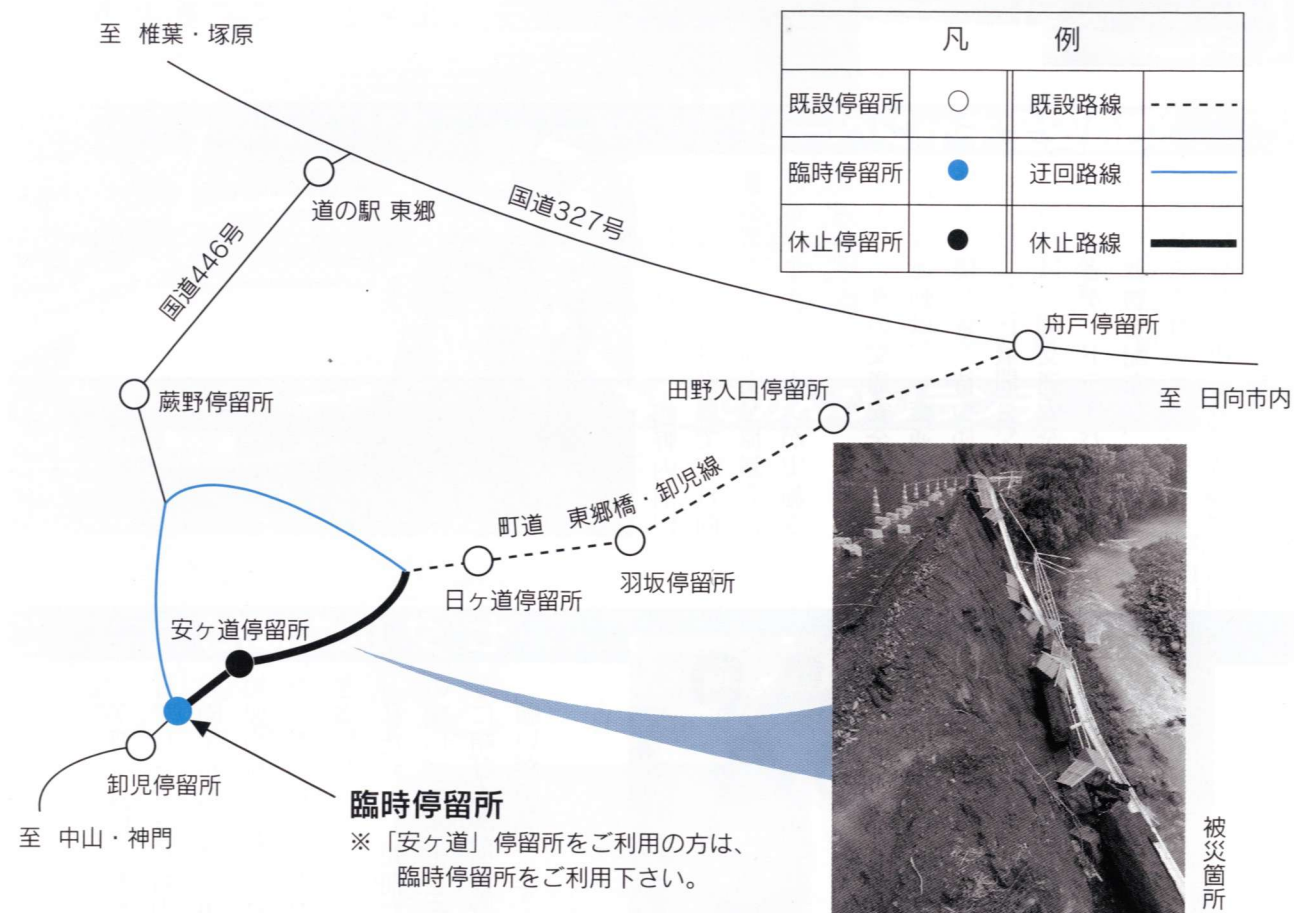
至 椎葉・塚原

| 凡 | 例 | | |
|---|---|---|---|
| 既設停留所 | ○ | 既設路線 | ------ |
| 臨時停留所 | ● | 迂回路線 | —— |
| 休止停留所 | ● | 休止路線 | ━━ |

道の駅 東郷

国道327号

国道446号

舟戸停留所

至 日向市内

蕨野停留所

田野入口停留所

町道 東郷橋・卸児線

日ヶ道停留所

羽坂停留所

安ヶ道停留所

卸児停留所

至 中山・神門

臨時停留所
※「安ヶ道」停留所をご利用の方は、臨時停留所をご利用下さい。

被災箇所